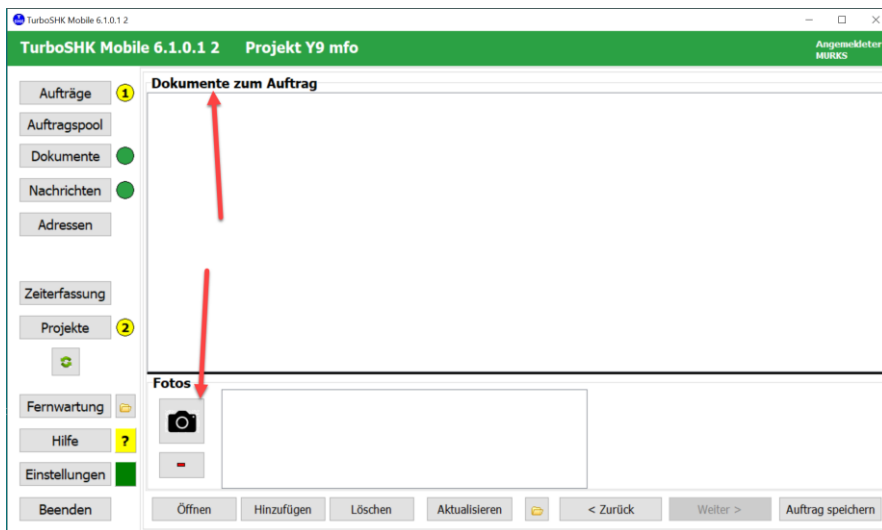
TurboSHK Mobile 6.1.0.1 2

TurboSHK Mobile 6.1.0.1 2 Projekt Y9 mfo

Angemeldeter MURKS

Aufträge 1
Auftragspool
Dokumente
Nachrichten
Adressen

Zeiterfassung
Projekte 2

Fernwartung
Hilfe ?
Einstellungen
Beenden

Dokumente zum Auftrag

Fotos

Öffnen Hinzufügen Löschen Aktualisieren < Zurück Weiter > Auftrag speichern